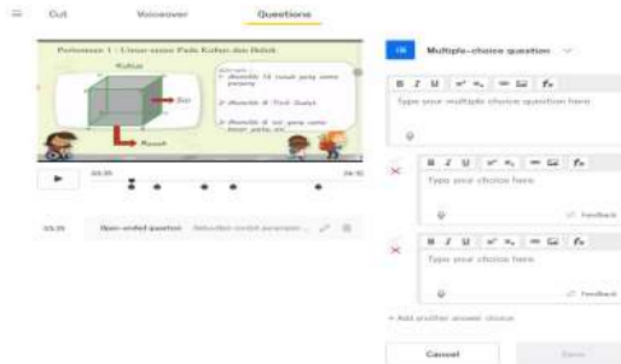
Cut Voiceover Questions

Pertemuan 1 : Unsur-unsur Pada Kubus dan Balok

Kubus

Rusuk

1. Memiliki 12 rusuk yang sama panjang

2. Memiliki 8 Titik Sudut

3. Memiliki 6 sisi yang sama besar yaitu sisi

03:35

24:10

03:35 Open-ended question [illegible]

Multiple-choice question

Type your multiple choice question here

Type your choice here

Feedback

Type your choice here

Feedback

+ Add another answer choice

Cancel

Save